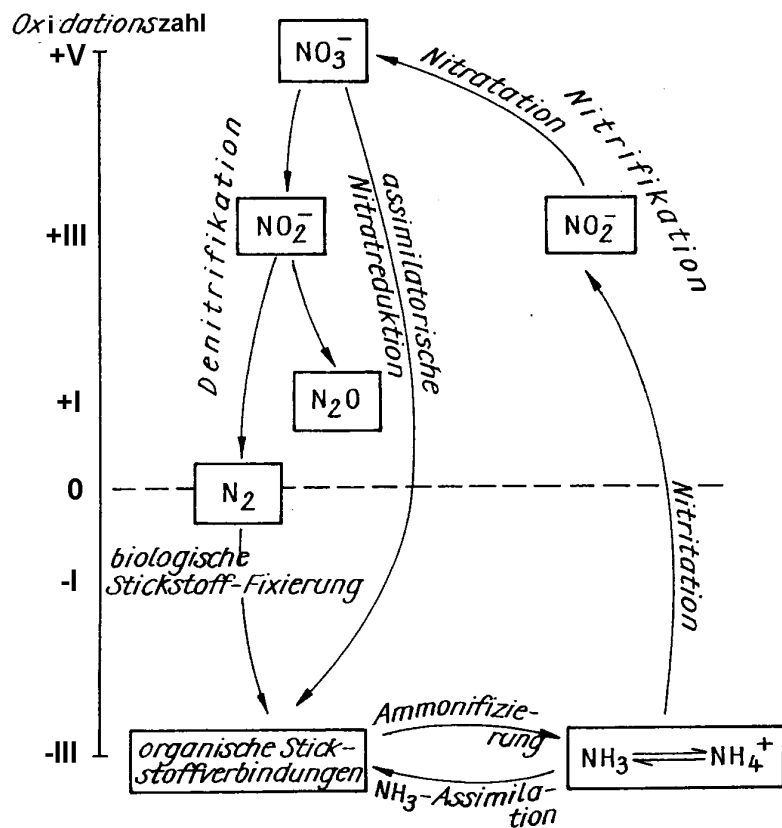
Oxidationszahl

+V

+III

+I

0

-I

-III

$NO_3^-$

Nitratation

Nitrifikation

Denitrifikation

assimilatorische Nitratreduktion

$NO_2^-$

$NO_2^-$

$N_2O$

$N_2$

Nitritation

biologische Stickstoff-Fixierung

organische Stickstoffverbindungen

Ammonifizierung

$NH_3$-Assimilation

$NH_3 \rightleftharpoons NH_4^+$